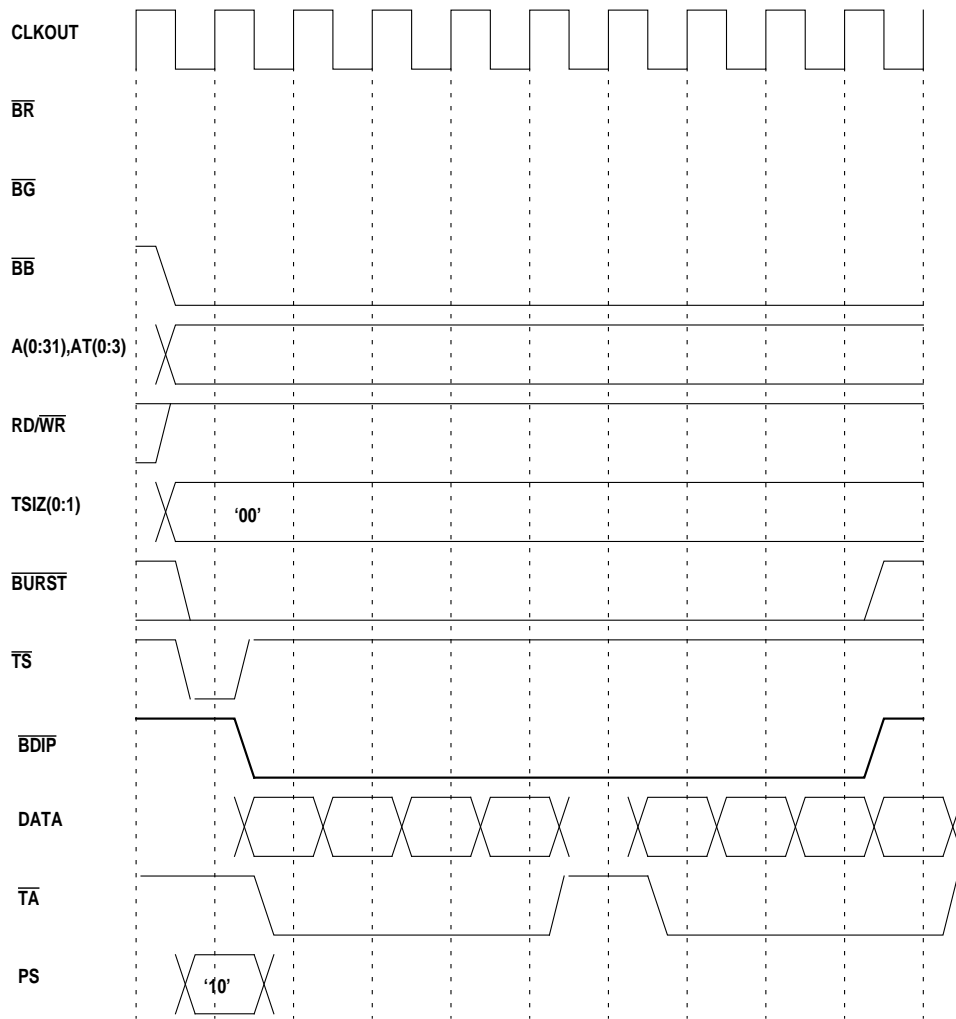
CLKOUT

$\overline{BR}$

$\overline{BG}$

$\overline{BB}$

A(0:31),AT(0:3)

RD/$\overline{WR}$

TSIZ(0:1)

'00'

$\overline{BURST}$

$\overline{TS}$

$\overline{BDIP}$

DATA

$\overline{TA}$

PS

'10'